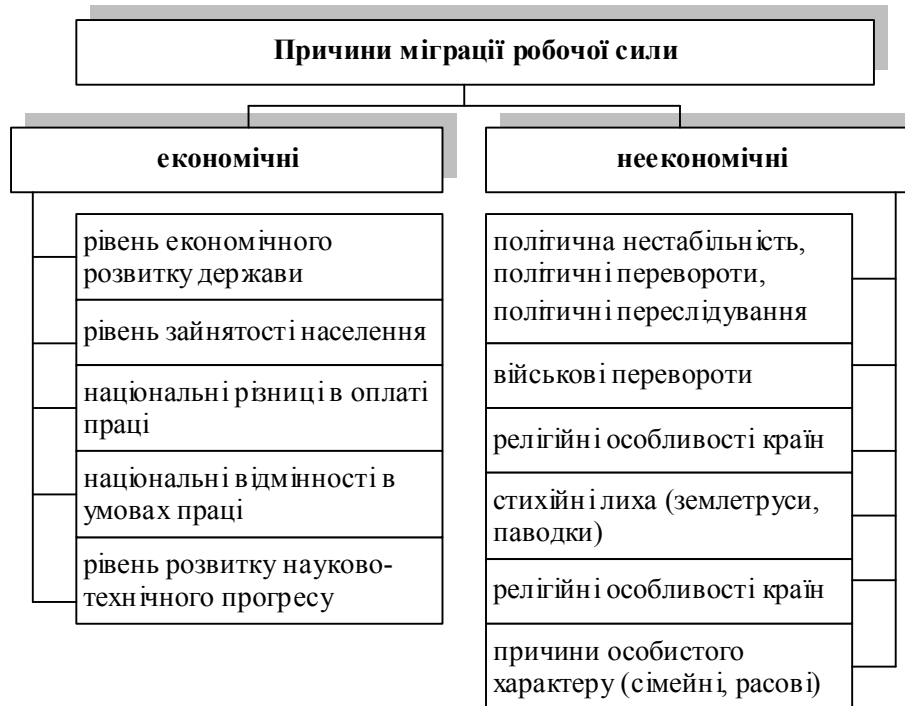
Причини міграції робочої сили

економічні

рівень економічного розвитку держави

рівень зайнятості населення

національні різниці в оплаті праці

національні відмінності в умовах праці

рівень розвитку науково-технічного прогресу

неекономічні

політична нестабільність, політичні перевороти, політичні переслідування

військові перевороти

релігійні особливості країн

стихійні лиха (землетруси, паводки)

релігійні особливості країн

причини особистого характеру (сімейні, расові)